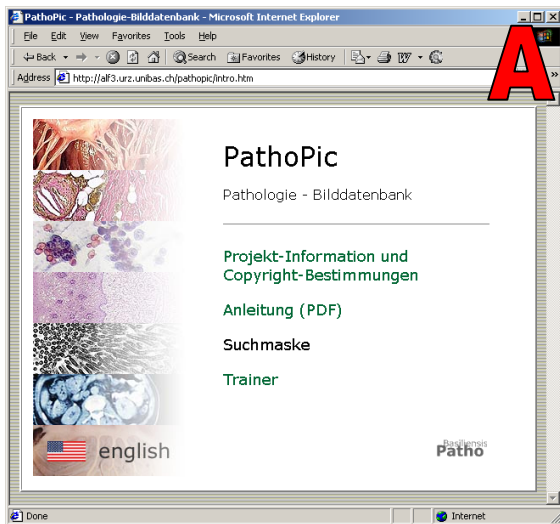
PathoPic - Pathologie-Bilddatenbank - Microsoft Internet Explorer

File Edit View Favorites Tools Help

Back Search Favorites History

Address http://alf3.urz.unibas.ch/pathopic/intro.htm

A

PathoPic

Pathologie - Bilddatenbank

Projekt-Information und Copyright-Bestimmungen

Anleitung (PDF)

Suchmaske

Trainer

english

Basiliensis
Patho

Done

Internet